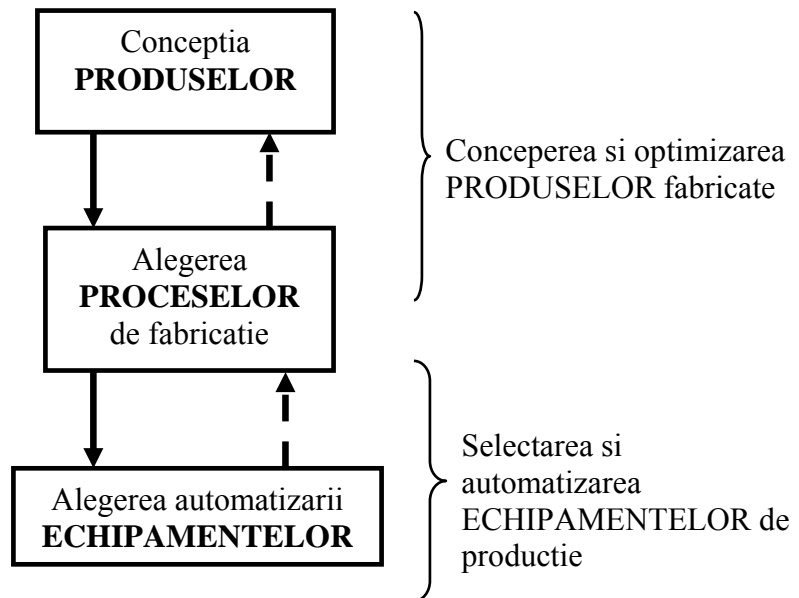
Conceptia
**PRODUSELOR**

Alegerea
**PROCESELOR**
de fabricatie

Alegerea automatizarii
**ECHIPAMENTELOR**

Conceperea si optimizarea PRODUSELOR fabricate

Selectarea si automatizarea ECHIPAMENTELOR de productie